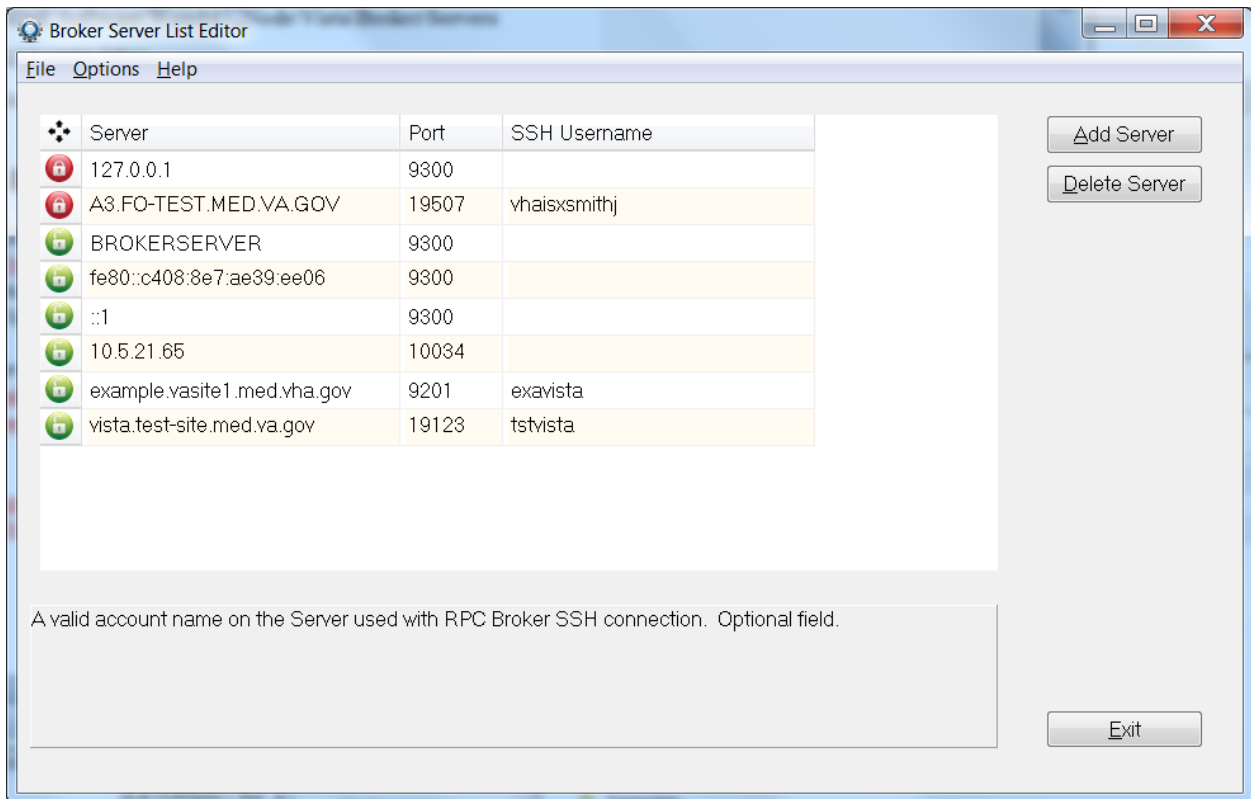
Broker Server List Editor

File Options Help

| | Server | Port | SSH Username |
|---|---|---|---|
| | 127.0.0.1 | 9300 | |
| | A3.FO-TEST.MED.VA.GOV | 19507 | vhaisxsmithj |
| | BROKERSERVER | 9300 | |
| | fe80::c408:8e7:ae39:ee06 | 9300 | |
| | ::1 | 9300 | |
| | 10.5.21.65 | 10034 | |
| | example.vasite1.med.vha.gov | 9201 | exavista |
| | vista.test-site.med.va.gov | 19123 | tstvista |

Add Server

Delete Server

A valid account name on the Server used with RPC Broker SSH connection. Optional field.

Exit